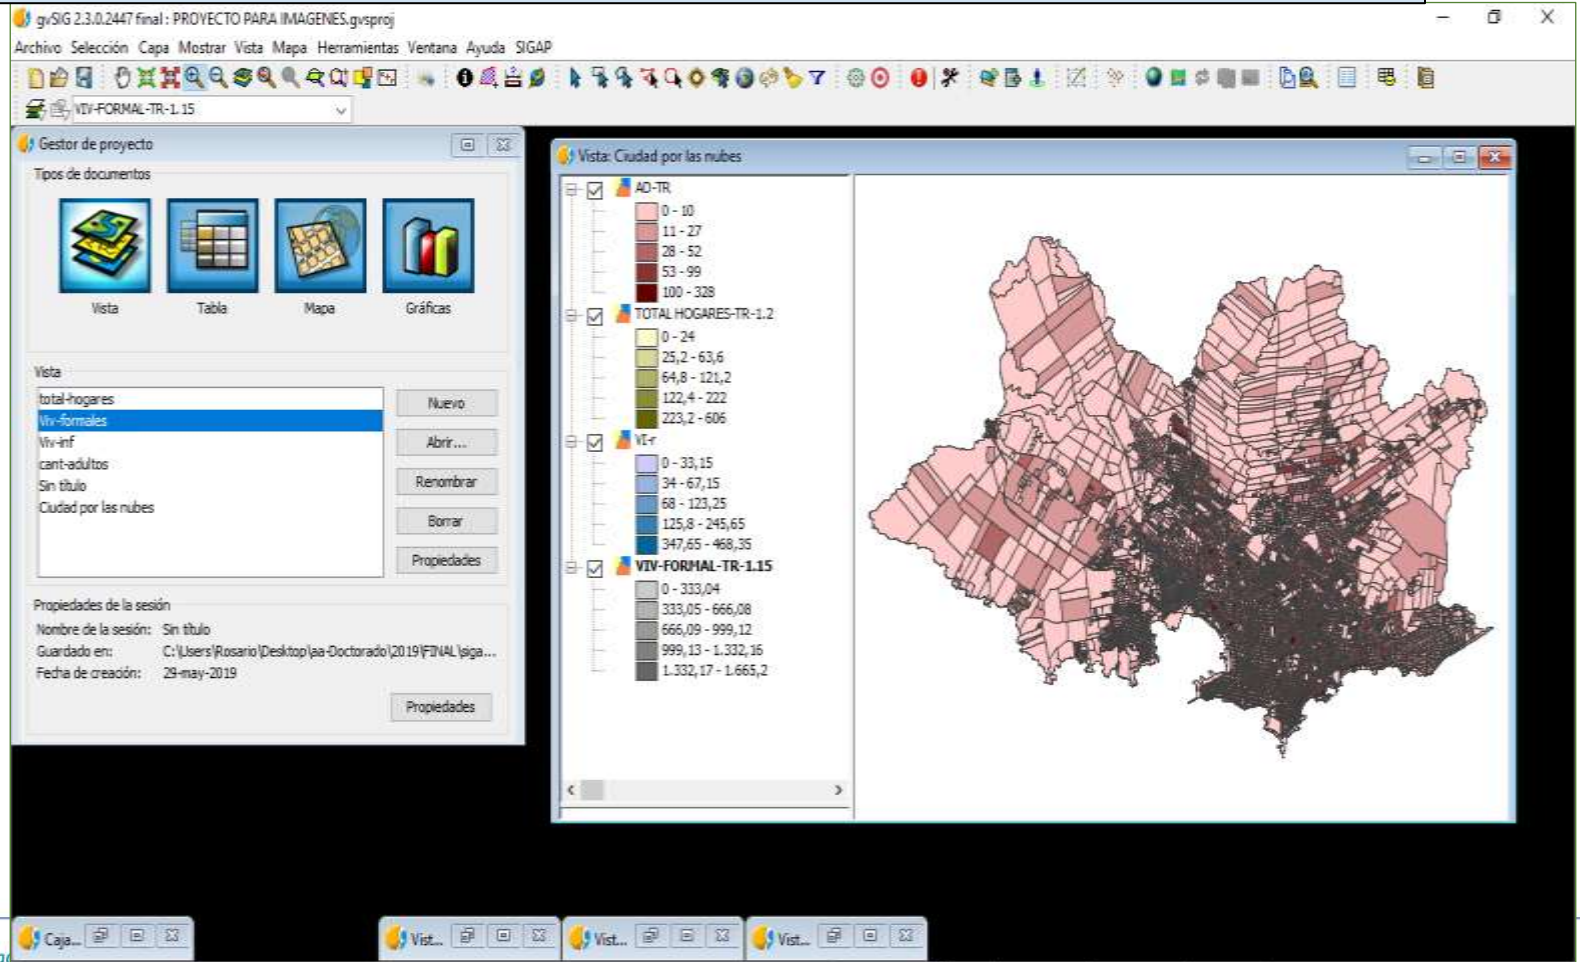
gvSIG 2.3.0.2447 final : PROYECTO PARA IMAGENES.gvsproj

Archivo Selección Capa Mostrar Vista Mapa Herramientas Ventana Ayuda SIGAP

VIV-FORMAL-TR-1.15

Gestor de proyecto

Tipos de documentos

Vista Tabla Mapa Gráficas

Vista

total-hogares
Viv-formales
Viv-inf
cant-adultos
Sin título
Ciudad por las nubes

Nuevo
Abrir...
Renombrar
Borrar
Propiedades

Propiedades de la sesión

Nombre de la sesión: Sin título
Guardado en: C:\Users\Rosario\Desktop\aa-Doctorado\2019\FINAL\siga...
Fecha de creación: 29-may-2019

Propiedades

Vista: Ciudad por las nubes

AD-TR
0 - 10
11 - 27
28 - 52
53 - 99
100 - 328
TOTAL HOGARES-TR-1.2
0 - 24
25,2 - 63,6
64,8 - 121,2
122,4 - 222
223,2 - 606
VI-r
0 - 33,15
34 - 67,15
68 - 123,25
125,8 - 245,65
347,65 - 468,35
VIV-FORMAL-TR-1.15
0 - 333,04
333,05 - 666,08
666,09 - 999,12
999,13 - 1.332,16
1.332,17 - 1.665,2

Caja... Vist... Vist... Vist...